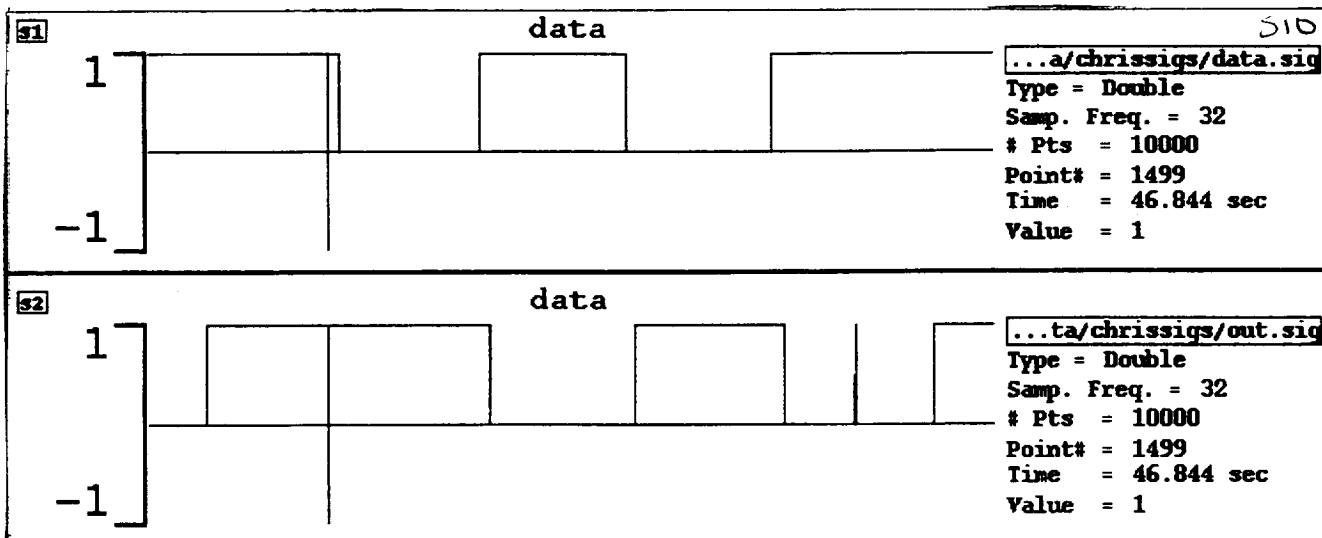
s1 data 510

1

-1

...a/chrissigs/data.sig
Type = Double
Samp. Freq. = 32
# Pts = 10000
Point# = 1499
Time = 46.844 sec
Value = 1

s2 data

1

-1

...ta/chrissigs/out.sig
Type = Double
Samp. Freq. = 32
# Pts = 10000
Point# = 1499
Time = 46.844 sec
Value = 1